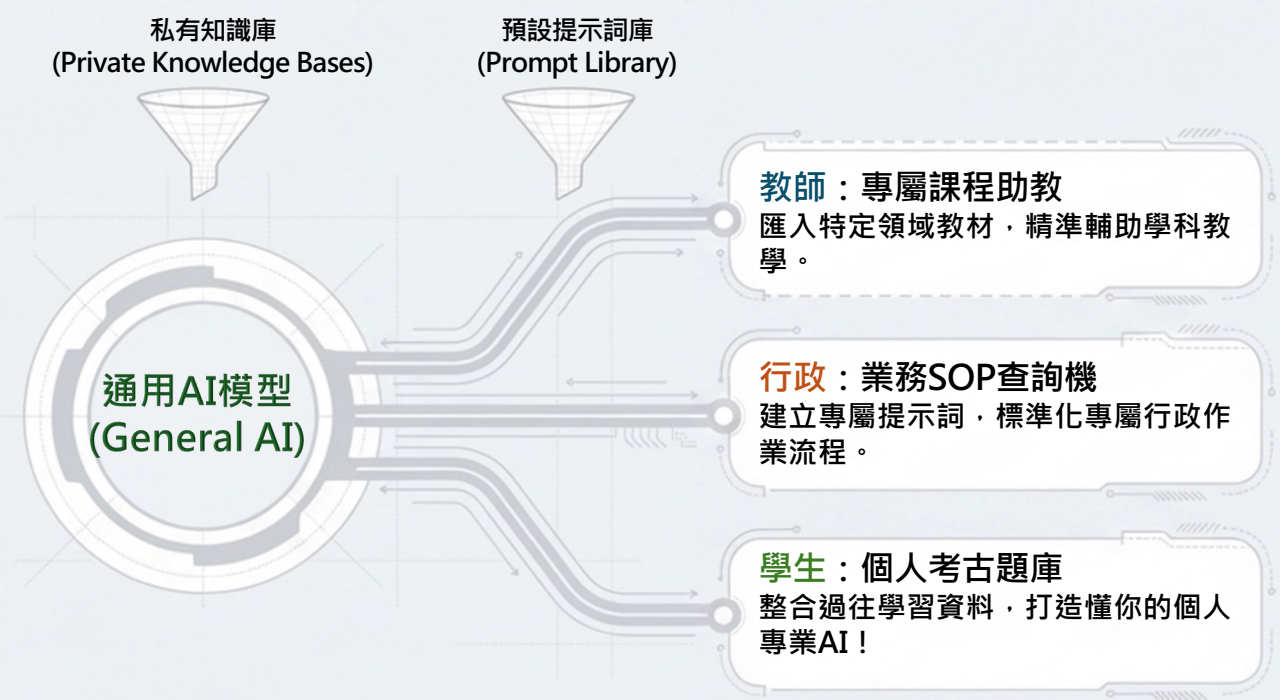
私有知識庫
(Private Knowledge Bases)

預設提示詞庫
(Prompt Library)

通用AI模型
(General AI)

教師：專屬課程助教
匯入特定領域教材，精準輔助學科教學。

行政：業務SOP查詢機
建立專屬提示詞，標準化專屬行政作業流程。

學生：個人考古題庫
整合過往學習資料，打造懂你的個人專業AI！